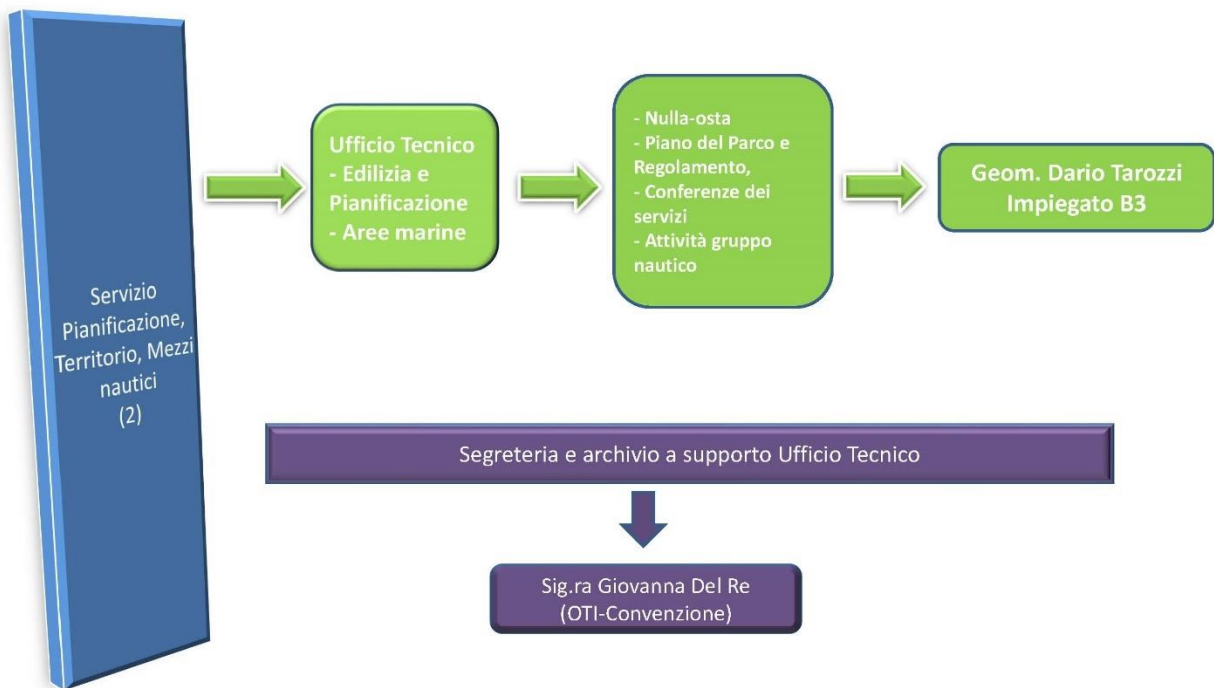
Servizio Pianificazione, Territorio, Mezzi nautici
(2)

Ufficio Tecnico
- Edilizia e Pianificazione
- Aree marine

- Nulla-osta
- Piano del Parco e Regolamento,
- Conferenze dei servizi
- Attività gruppo nautico

Geom. Dario Tarozzi
Impiegato B3

Segreteria e archivio a supporto Ufficio Tecnico

Sig.ra Giovanna Del Re
(OTI-Convenzione)